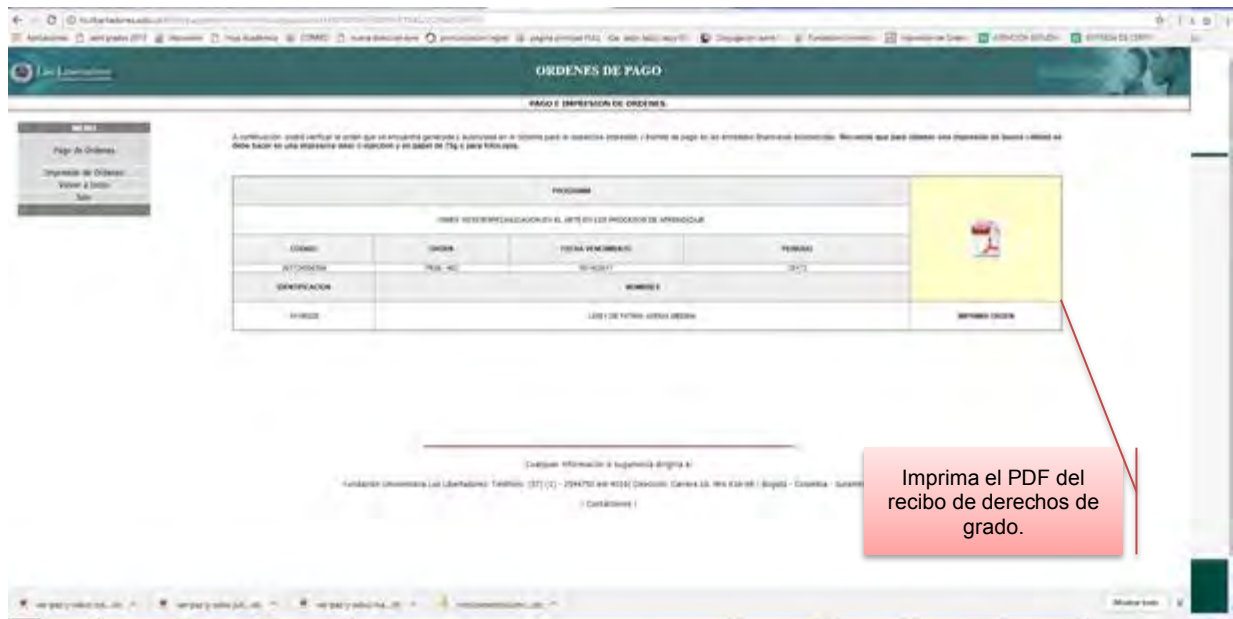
ORDENES DE PAGO

PAGO E IMPRESION DE ORDENES

MENU
Pago de Ordenes
Impresión de Ordenes
Volver a Inicio
Salir

A continuación usted verificar la orden que se encuentra generada y autorizada en el sistema para su respectivo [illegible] y tramite de pago en las entidades financieras autorizadas. Recuerde que para obtener una impresión de buena calidad se debe hacer en una impresora láser o inyección y en papel de 75g o para fotocopia.

| PROGRAMA | | | | |
|---|---|---|---|---|
| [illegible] | | | | |
| CODIGO | ORDEN | FECHA VENCIMIENTO | PERIODO | |
| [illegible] | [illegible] | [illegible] | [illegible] | |
| IDENTIFICACION | NOMBRES | | | |
| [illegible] | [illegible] | | | IMPRIMIR ORDEN |

Cualquier información o sugerencia dirigirla a:

Fundación Universitaria Los Libertadores. Teléfono: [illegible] Dirección: Carrera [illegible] Bogotá - Colombia - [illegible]

| Contáctenos |

Imprima el PDF del recibo de derechos de grado.

Mostrar todo